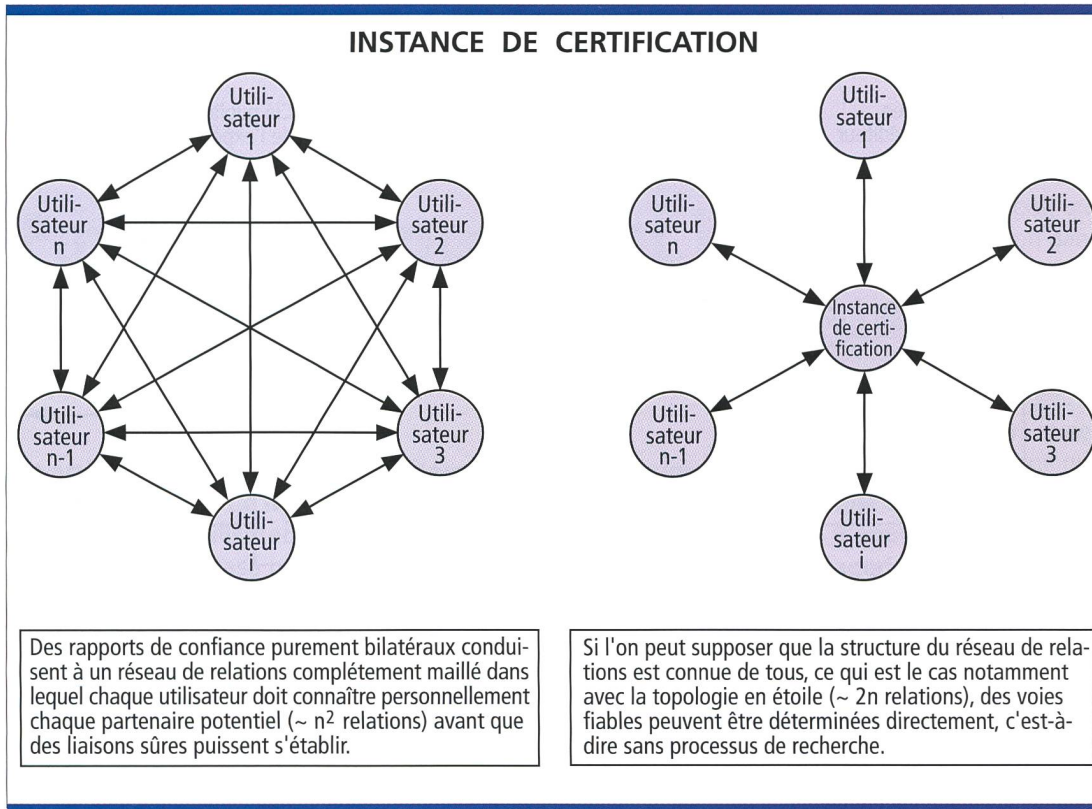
INSTANCE DE CERTIFICATION

Utilisateur 1

Utilisateur n

Utilisateur 2

Utilisateur n-1

Utilisateur 3

Utilisateur i

Utilisateur 1

Utilisateur n

Utilisateur 2

Instance de certification

Utilisateur n-1

Utilisateur 3

Utilisateur i

Des rapports de confiance purement bilatéraux conduisent à un réseau de relations complétement maillé dans lequel chaque utilisateur doit connaître personnellement chaque partenaire potentiel (~ $n^2$ relations) avant que des liaisons sûres puissent s'établir.

Si l'on peut supposer que la structure du réseau de relations est connue de tous, ce qui est le cas notamment avec la topologie en étoile (~ 2n relations), des voies fiables peuvent être déterminées directement, c'est-à-dire sans processus de recherche.